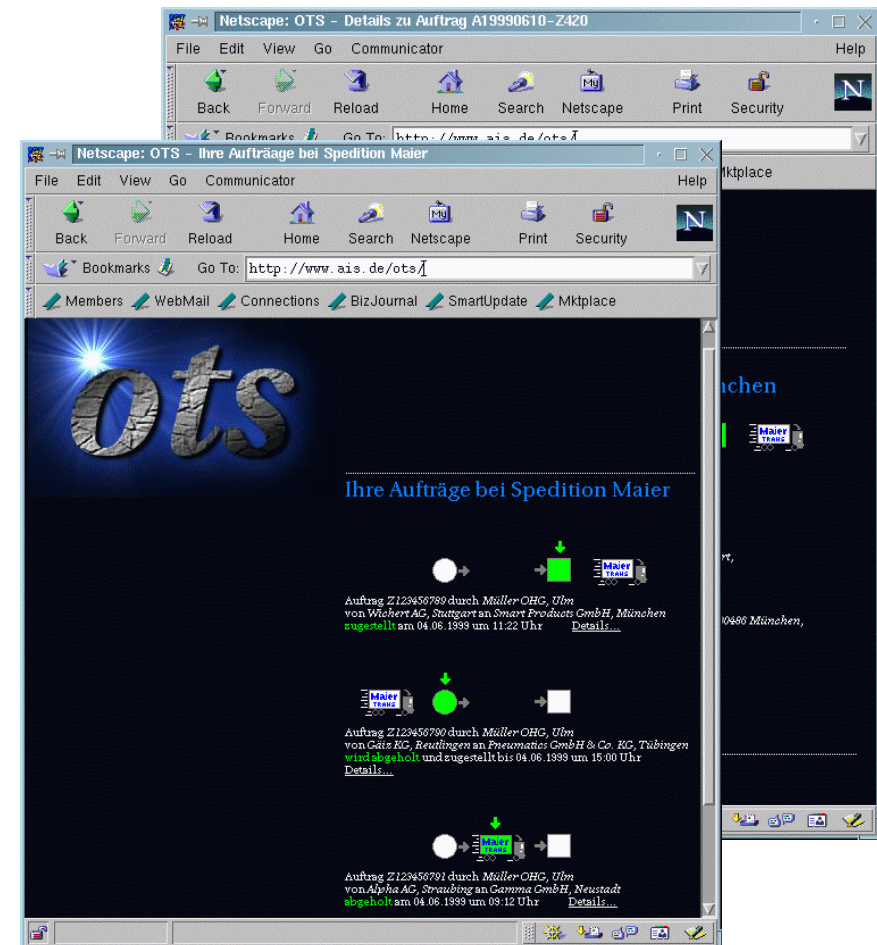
Netscape: OTS – Details zu Auftrag A19990610-Z420

File Edit View Go Communicator Help

Back Forward Reload Home Search Netscape Print Security

Bookmarks Go To: http://www.ais.de/ots/

Mktplace

nchen

Maier TRANS

rt,

00486 München,

Netscape: OTS - Ihre Aufträge bei Spedition Maier

File Edit View Go Communicator Help

Back Forward Reload Home Search Netscape Print Security

Bookmarks Go To: http://www.ais.de/ots/

Members WebMail Connections BizJournal SmartUpdate Mktplace

ots

Ihre Aufträge bei Spedition Maier

Maier TRANS

Auftrag Z123456789 durch Müller OHG, Ulm
von Wichert AG, Stuttgart an Smart Products GmbH, München
zugestellt am 04.06.1999 um 11:22 Uhr Details...

Maier TRANS

Auftrag Z123456790 durch Müller OHG, Ulm
von Gälz KG, Reutlingen an Pneumatics GmbH & Co. KG, Tübingen
wird abgeholt und zugestellt bis 04.06.1999 um 15:00 Uhr
Details...

Maier TRANS

Auftrag Z123456791 durch Müller OHG, Ulm
von Alpha AG, Straubing an Gamma GmbH, Neustadt
abgeholt am 04.06.1999 um 09:12 Uhr Details...